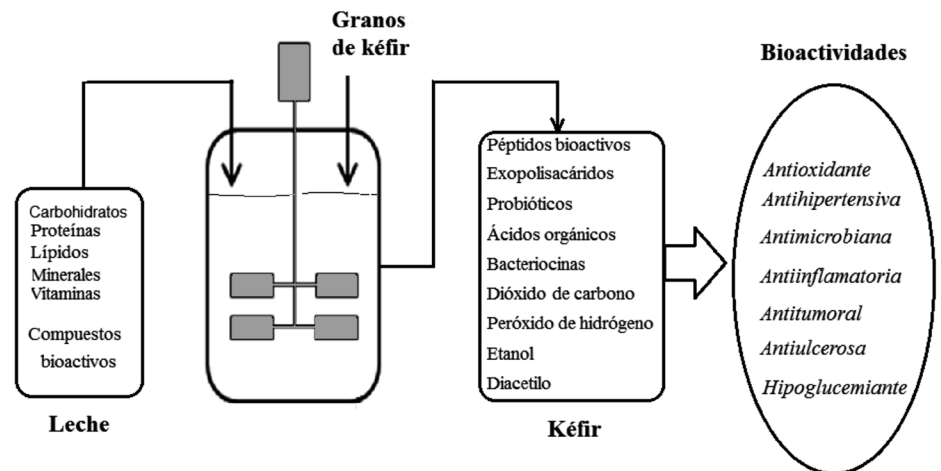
Granos de kéfir

Bioactividades

Carbohidratos
Proteínas
Lípidos
Minerales
Vitaminas

Compuestos bioactivos

Leche

Péptidos bioactivos
Exopolisacáridos
Probióticos
Ácidos orgánicos
Bacteriocinas
Dióxido de carbono
Peróxido de hidrógeno
Etanol
Diacetilo

Kéfir

Antioxidante
Antihipertensiva
Antimicrobiana
Antiinflamatoria
Antitumoral
Antiulcerosa
Hipoglucemiante